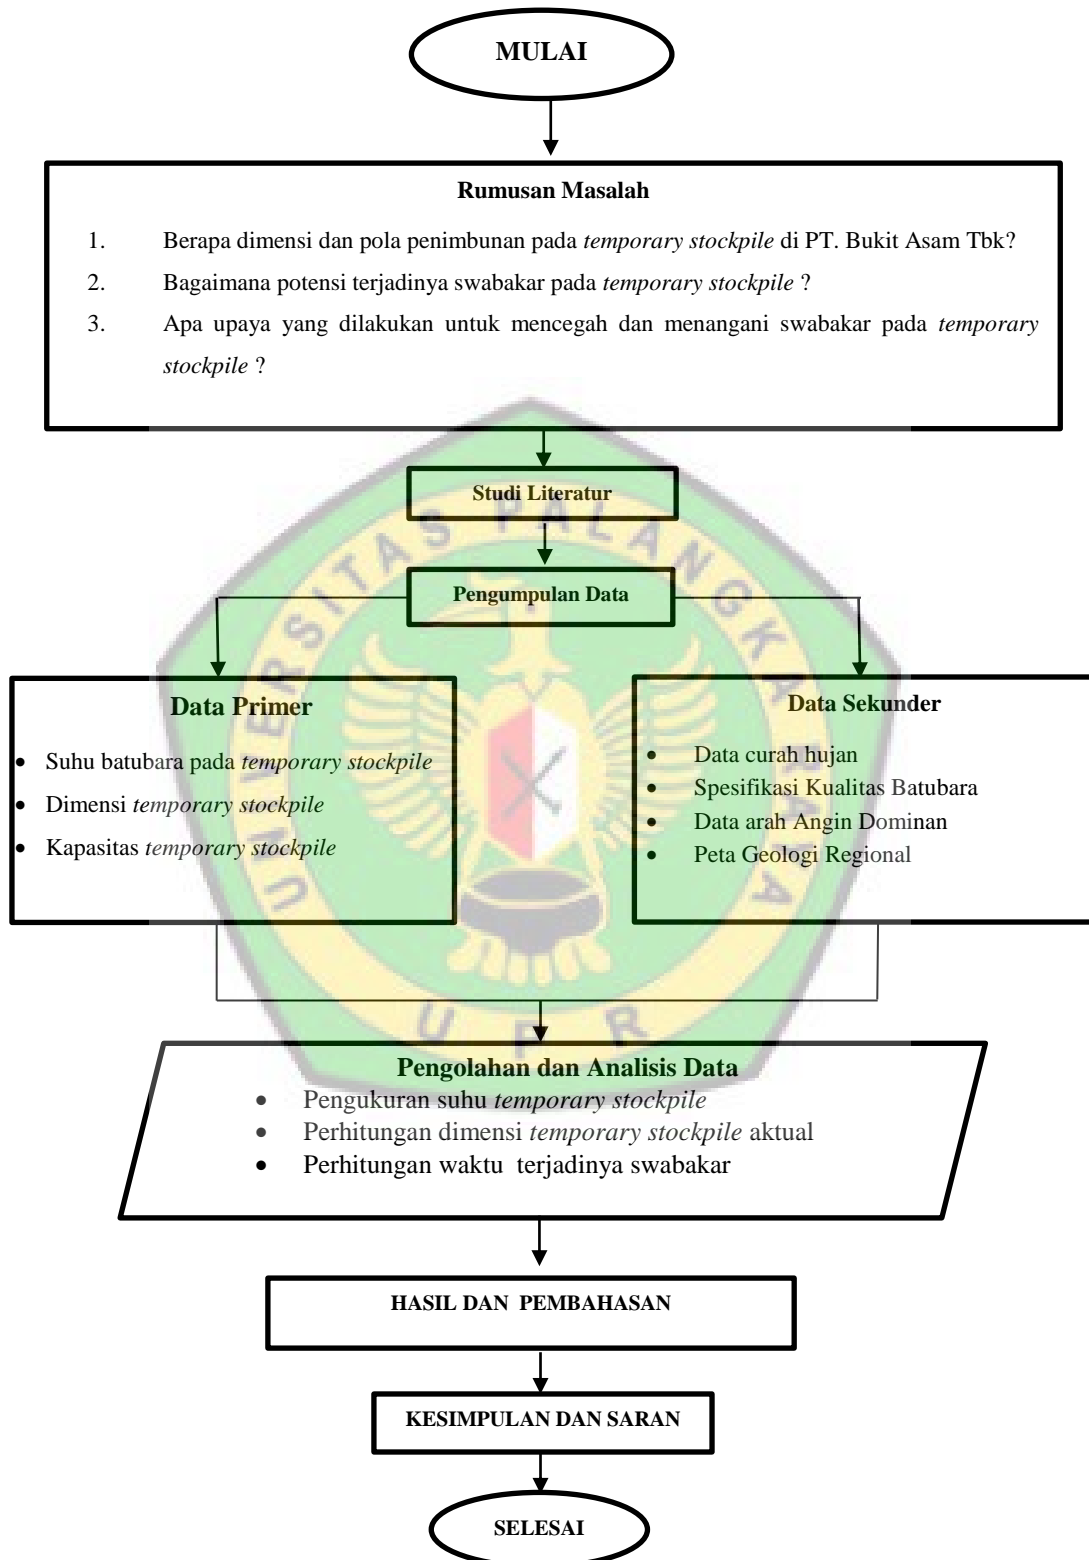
MULAI

Rumusan Masalah

1. Berapa dimensi dan pola penimbunan pada *temporary stockpile* di PT. Bukit Asam Tbk?
2. Bagaimana potensi terjadinya swabakar pada *temporary stockpile* ?
3. Apa upaya yang dilakukan untuk mencegah dan menangani swabakar pada *temporary stockpile* ?

Studi Literatur

Pengumpulan Data

Data Primer

- Suhu batubara pada *temporary stockpile*
- Dimensi *temporary stockpile*
- Kapasitas *temporary stockpile*

Data Sekunder

- Data curah hujan
- Spesifikasi Kualitas Batubara
- Data arah Angin Dominan
- Peta Geologi Regional

Pengolahan dan Analisis Data

- Pengukuran suhu *temporary stockpile*
- Perhitungan dimensi *temporary stockpile* aktual
- Perhitungan waktu terjadinya swabakar

HASIL DAN PEMBAHASAN

KESIMPULAN DAN SARAN

SELESAI